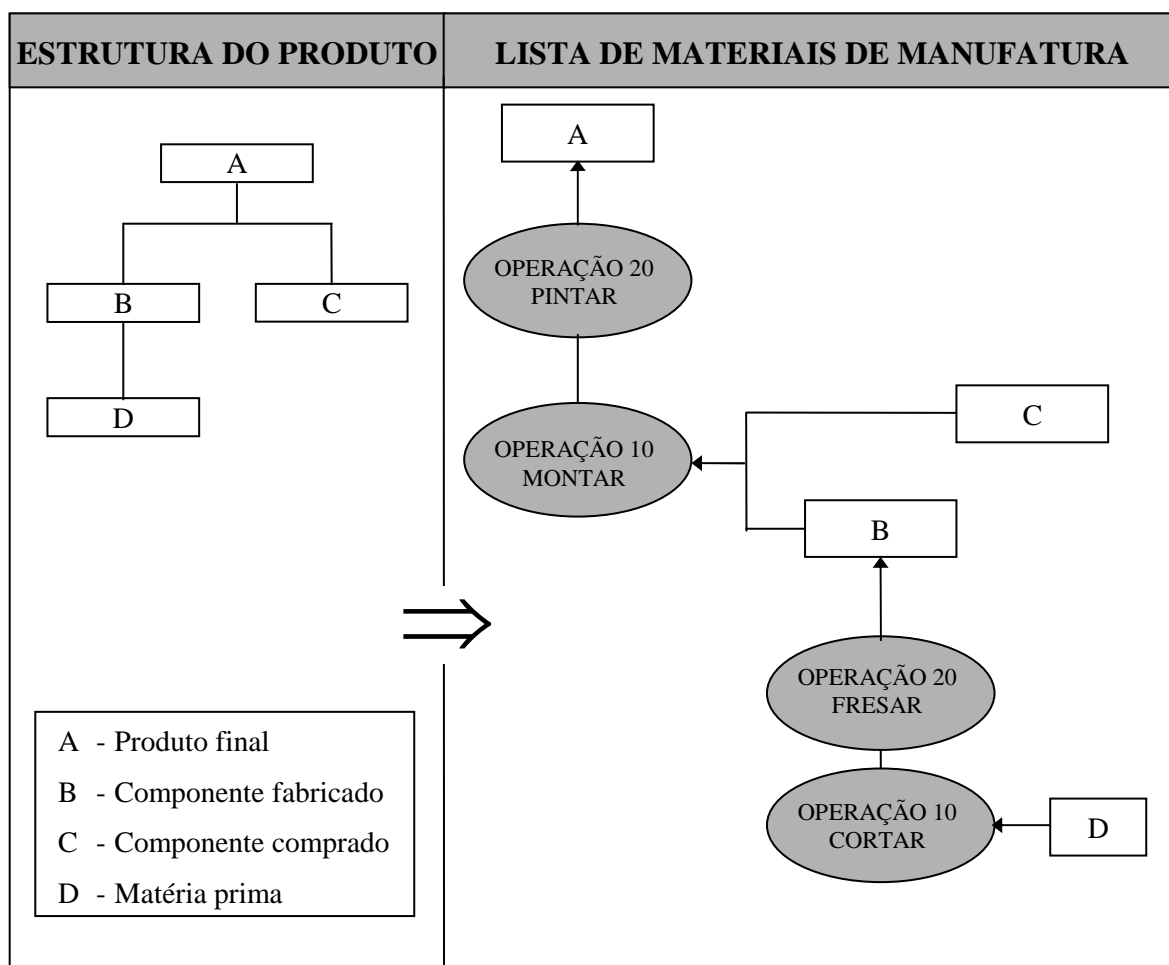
| ESTRUTURA DO PRODUTO | LISTA DE MATERIAIS DE MANUFATURA |
|---|---|

A

B

C

D

$\Rightarrow$

A - Produto final

B - Componente fabricado

C - Componente comprado

D - Matéria prima

A

OPERAÇÃO 20
PINTAR

OPERAÇÃO 10
MONTAR

C

B

OPERAÇÃO 20
FRESAR

OPERAÇÃO 10
CORTAR

D